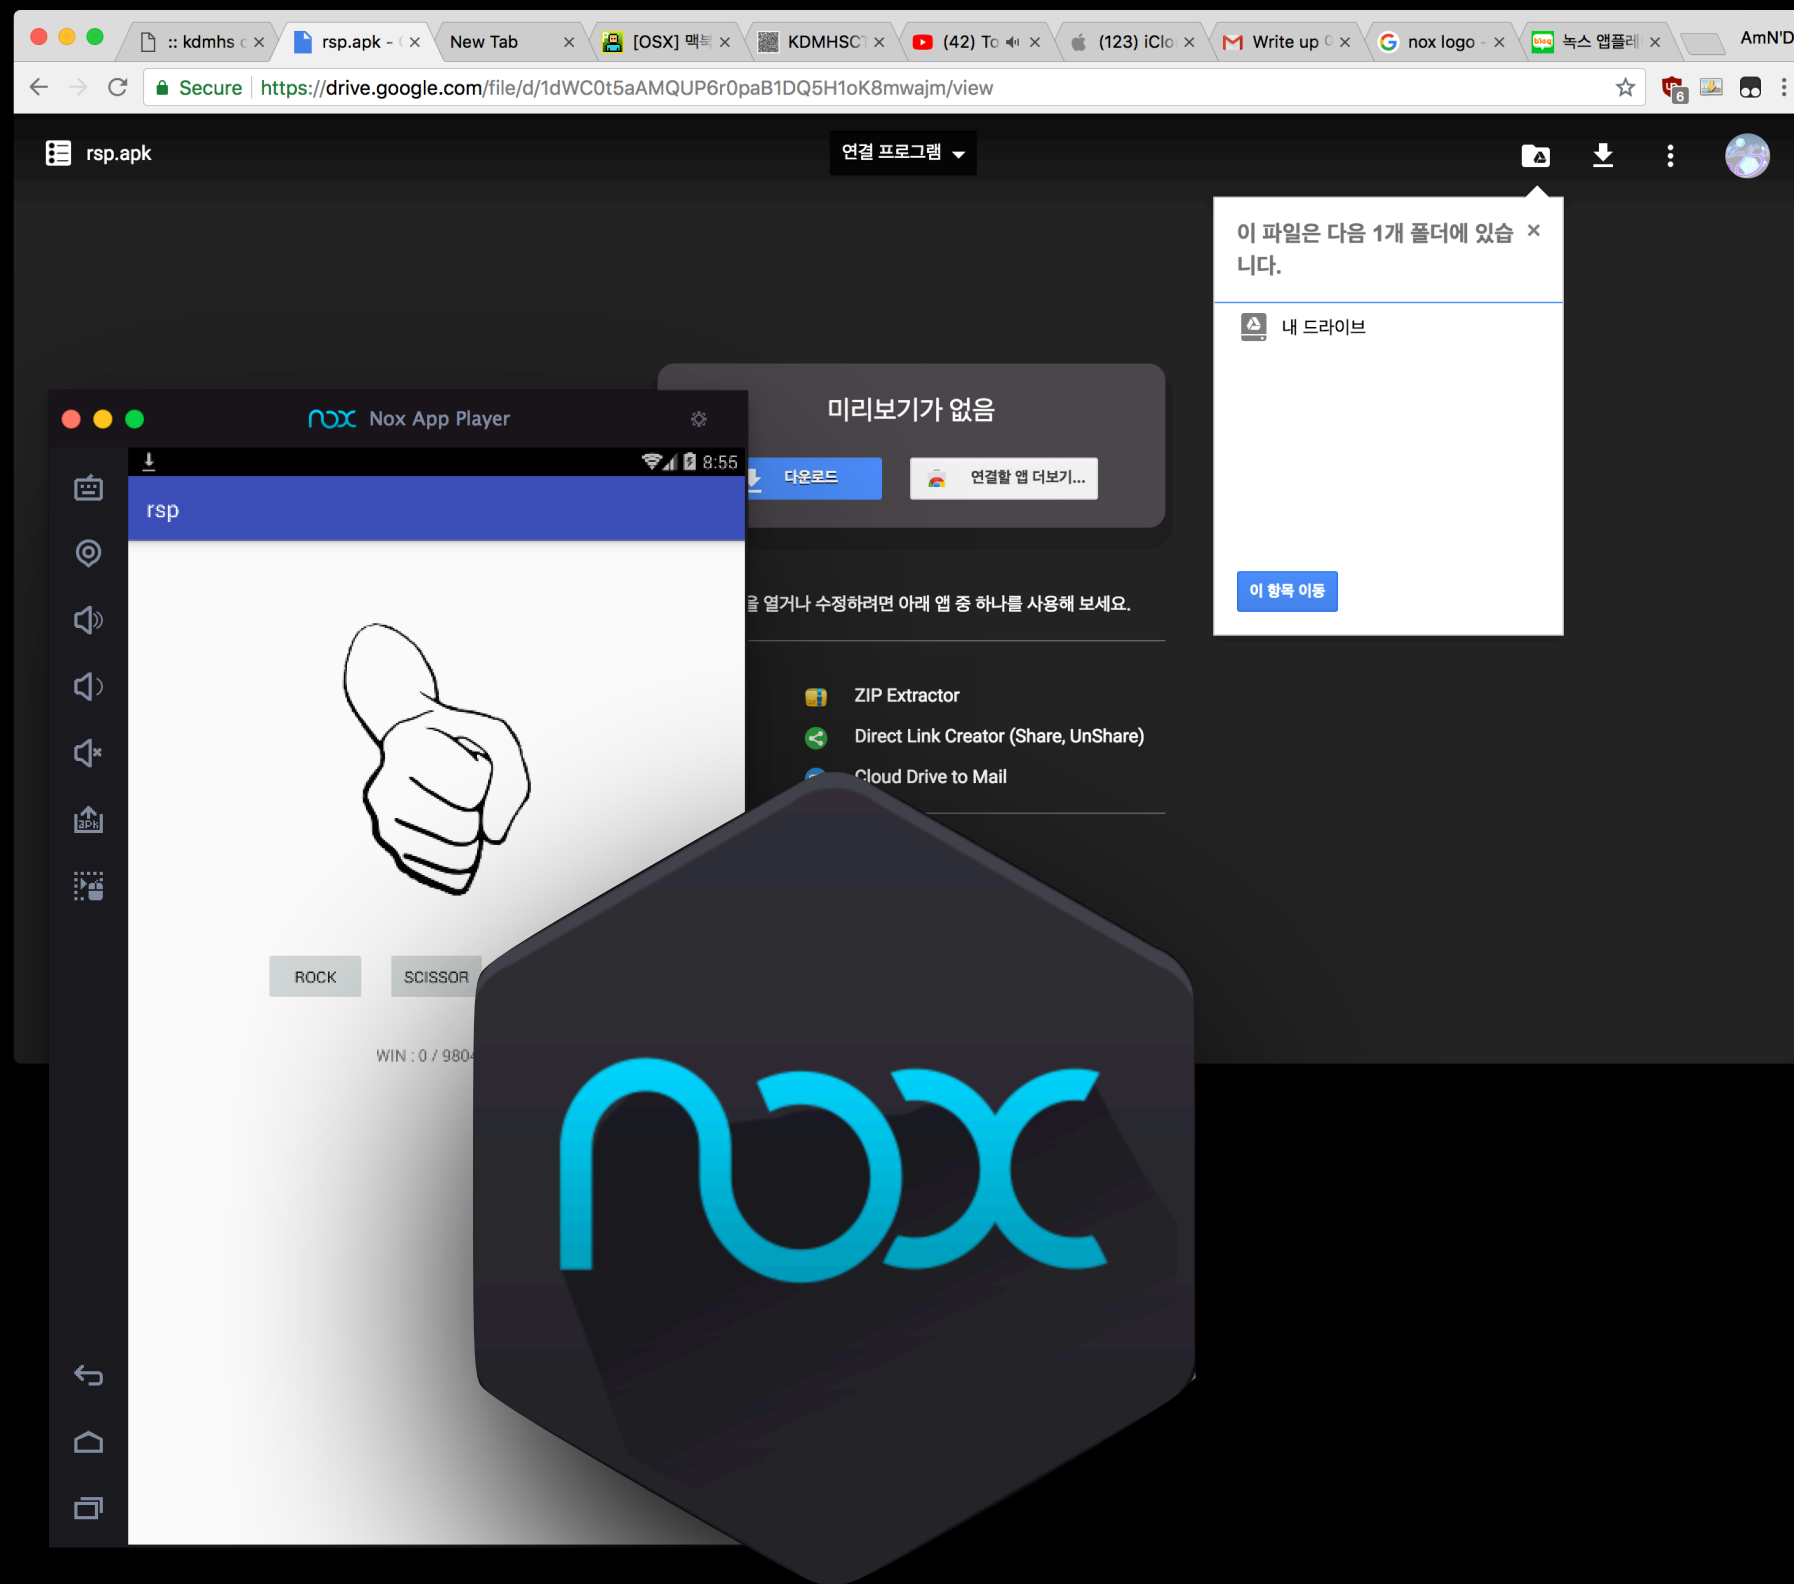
:: kdmhs c ×
rsp.apk - ×
New Tab ×
[OSX] 맥북 ×
KDMHSC ×
(42) To ×
(123) iClo ×
Write up ×
nox logo - ×
녹스 앱플레 ×
AmN'D

Secure https://drive.google.com/file/d/1dWC0t5aAMQUP6r0paB1DQ5H1oK8mwajm/view

rsp.apk
연결 프로그램

이 파일은 다음 1개 폴더에 있습니다.
내 드라이브
이 항목 이동

미리보기가 없음
다운로드
연결할 앱 더보기...
을 열거나 수정하려면 아래 앱 중 하나를 사용해 보세요.
ZIP Extractor
Direct Link Creator (Share, UnShare)
Cloud Drive to Mail

nox Nox App Player
8:55
rsp
ROCK
SCISSOR
WIN : 0 / 980

nox